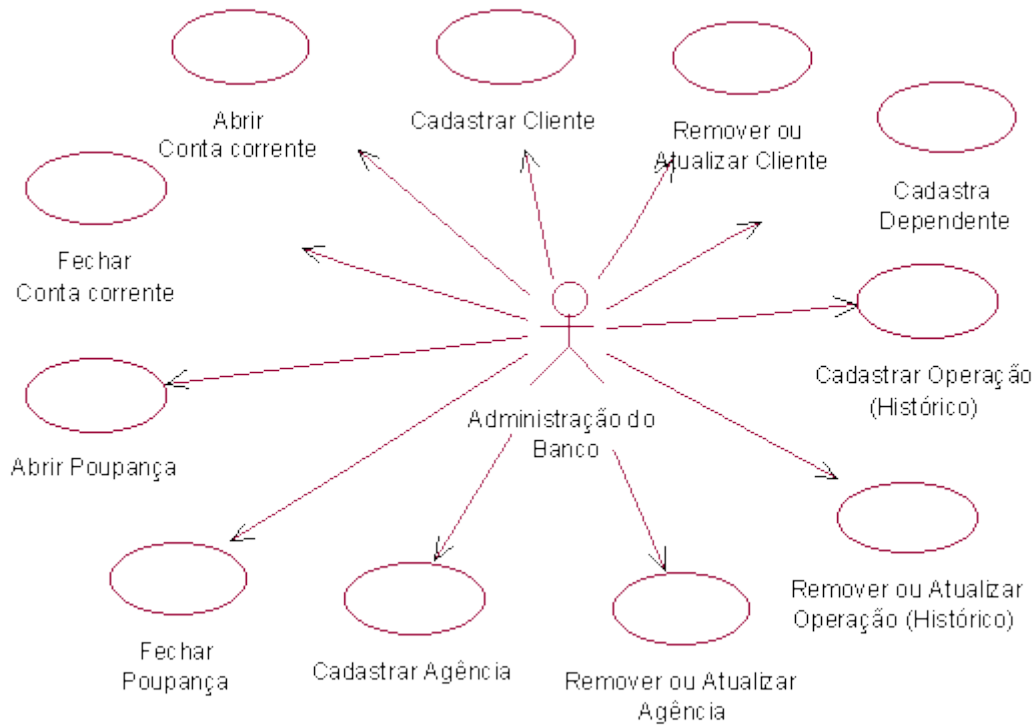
Abrir
Conta corrente

Cadastrar Cliente

Remover ou
Atualizar Cliente

Cadastra
Dependente

Fechar
Conta corrente

Cadastrar Operação
(Histórico)

Abrir Poupança

Administração do
Banco

Remover ou Atualizar
Operação (Histórico)

Fechar
Poupança

Cadastrar Agência

Remover ou Atualizar
Agência